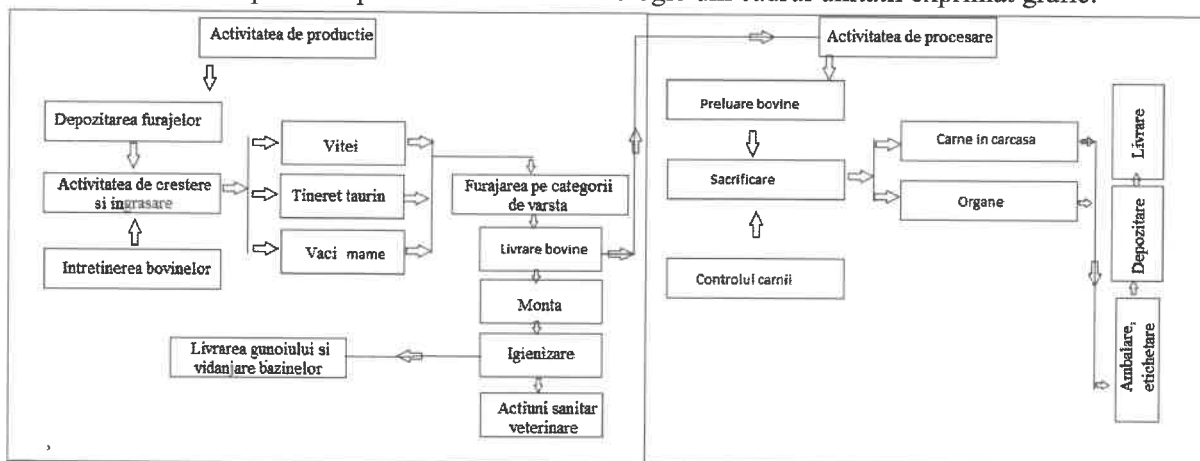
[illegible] rege din cadrul unitatii exprimat grafic:

Activitatea de productie

Depozitarea furajelor

Activitatea de crestere si ingrasare

Intretinerea bovinelor

Vitei

Tineret taurin

Vaci mame

Furajarea pe categorii de varsta

Livrare bovine

Monta

Igienizare

Actiuni sanitar veterinare

Livrarea gunoiului si vidanjare bazinelor

Activitatea de procesare

Preluare bovine

Sacrificare

Controlul carnii

Carne in carcasa

Organe

Livrare

Depozitare

Ambalare, etichetare